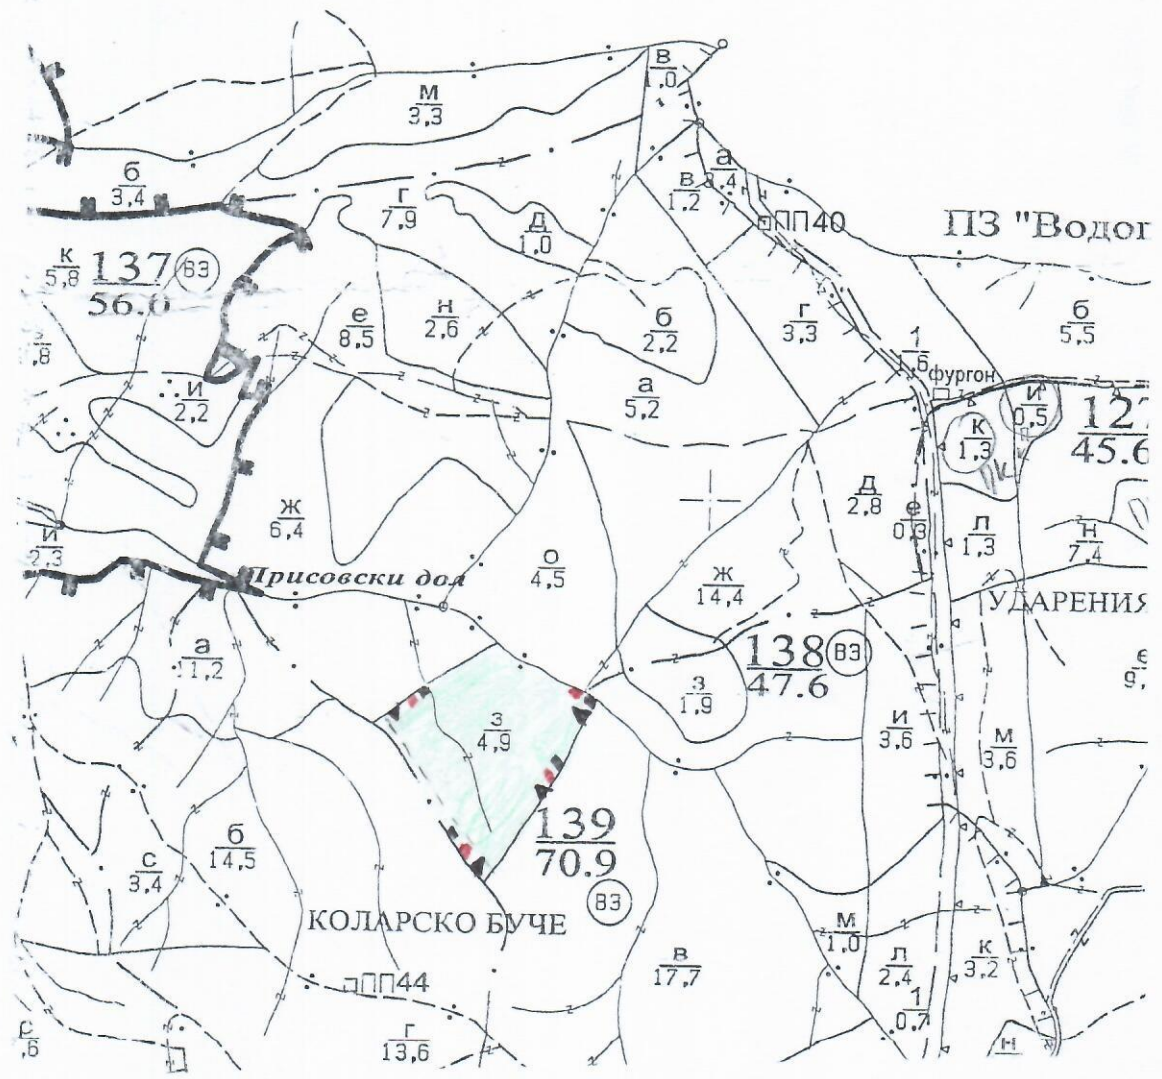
$\frac{м}{3,3}$

$\frac{в}{1,0}$

$\frac{б}{3,4}$

$\frac{а}{3,4}$

$\frac{в}{1,2}$

$\frac{г}{7,9}$

$\frac{д}{1,0}$

ПП40

ПЗ "Водо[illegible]

$\frac{к}{5,8}$ $\frac{137}{56.0}$ ВЗ

$\frac{е}{8,5}$

$\frac{н}{2,6}$

$\frac{б}{2,2}$

$\frac{г}{3,3}$

$\frac{б}{5,5}$

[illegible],8

$\frac{1}{1,6}$ фургон

$\frac{и}{2,2}$

$\frac{а}{5,2}$

$\frac{и}{0,5}$ $\frac{12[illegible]}{45.6}$

$\frac{к}{1,3}$

$\frac{д}{2,8}$

$\frac{е}{0,3}$

$\frac{ж}{6,4}$

$\frac{л}{1,3}$

$\frac{н}{7,4}$

$\frac{и}{2,3}$

Присовски дол

$\frac{о}{4,5}$

$\frac{ж}{14,4}$

УДАРЕНИЯ

$\frac{а}{11,2}$

$\frac{138}{47.6}$ ВЗ

$\frac{з}{1,9}$

$\frac{е}{9,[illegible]}$

$\frac{з}{4,9}$

$\frac{и}{3,6}$

$\frac{м}{3,6}$

$\frac{б}{14,5}$

$\frac{139}{70.9}$ ВЗ

$\frac{с}{3,4}$

КОЛАРСКО БУЧЕ

$\frac{м}{1,0}$

$\frac{в}{17,7}$

$\frac{л}{2,4}$

$\frac{к}{3,2}$

$\frac{1}{0,7}$

ПП44

$\frac{г}{13,6}$

$\frac{р}{,6}$

н